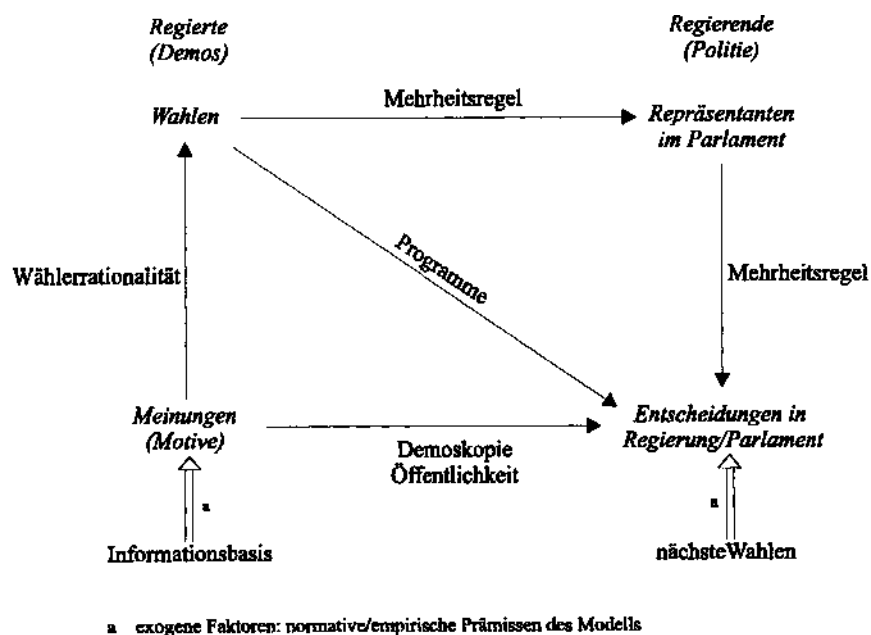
Regierte
(Demos)

Regierende
(Politie)

Wahlen

Mehrheitsregel

Repräsentanten
im Parlament

Programme

Wählerrationalität

Mehrheitsregel

Meinungen
(Motive)

Demoskopie
Öffentlichkeit

Entscheidungen in
Regierung/Parlament

a

a

Informationsbasis

nächsteWahlen

a exogene Faktoren: normative/empirische Prämissen des Modells